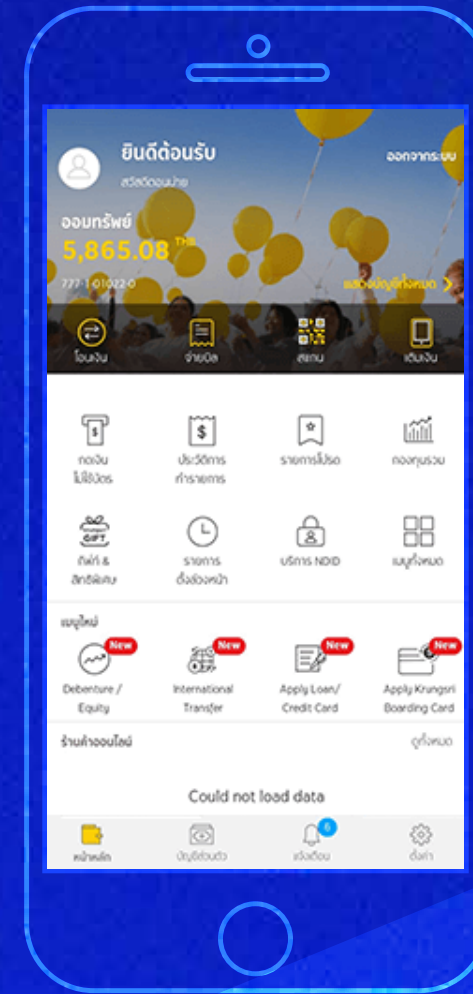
ยินดีต้อนรับ
สวัสดีตอนบ่าย
ออกจากระบบ
ออมทรัพย์
5,865.08 THB
777-1-01022-0
แสดงบัญชีทั้งหมด >
โอนเงิน
จ่ายบิล
สแกน
เติมเงิน
ถอนเงินไม่ใช้บัตร
ประวัติการทำรายการ
รายการโปรด
กองทุนรวม
GIFT
กิฟท์ & สิทธิพิเศษ
รายการตั้งล่วงหน้า
บริการ NDID
เมนูทั้งหมด
เมนูใหม่
New
Debenture / Equity
New
International Transfer
New
Apply Loan/ Credit Card
New
Apply Krungsri Boarding Card
ร้านค้าออนไลน์
ดูทั้งหมด
Could not load data
หน้าหลัก
บัญชีส่วนตัว
6
แจ้งเตือน
ตั้งค่า